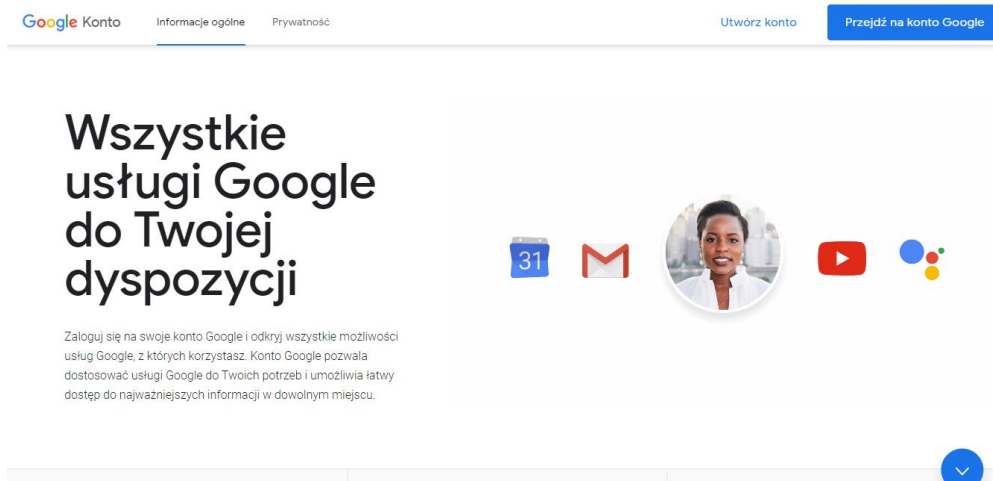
Google Konto Informacje ogólne Prywatność Utwórz konto Przejdź na konto Google

Wszystkie usługi Google do Twojej dyspozycji

31

Zaloguj się na swoje konto Google i odkryj wszystkie możliwości usług Google, z których korzystasz. Konto Google pozwala dostosować usługi Google do Twoich potrzeb i umożliwia łatwy dostęp do najważniejszych informacji w dowolnym miejscu.